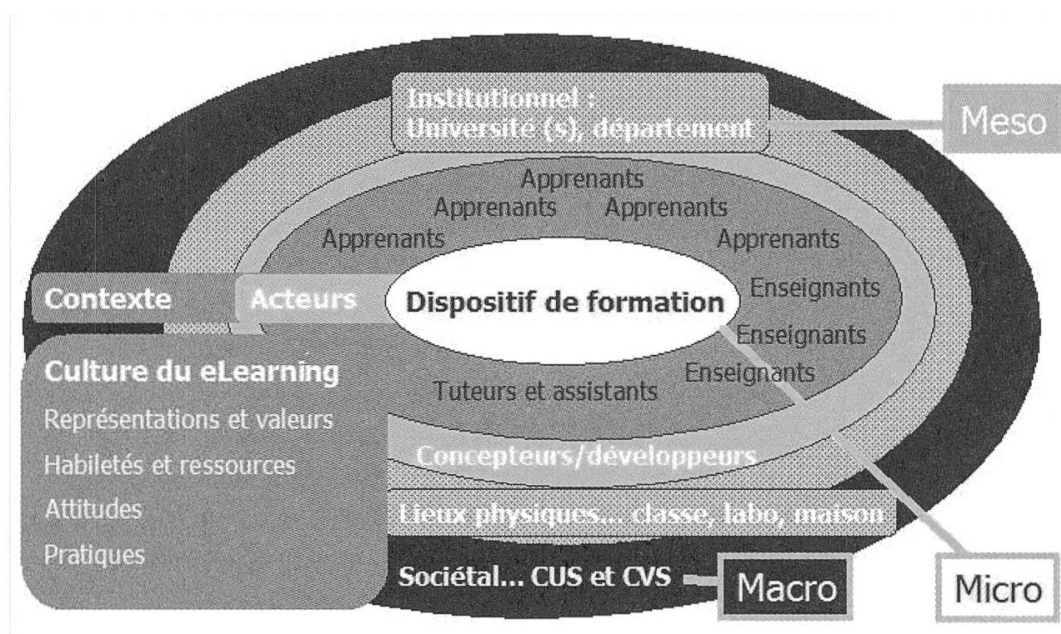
Institutionnel : Université (s), département

Meso

Apprenants
Apprenants
Apprenants
Apprenants
Apprenants

Contexte

Acteurs

Dispositif de formation

Enseignants
Enseignants
Enseignants

Culture du eLearning
Représentations et valeurs
Habiletés et ressources
Attitudes
Pratiques

Tuteurs et assistants

Concepteurs/développeurs

Lieux physiques... classe, labo, maison

Sociétal... CUS et CVS

Macro

Micro